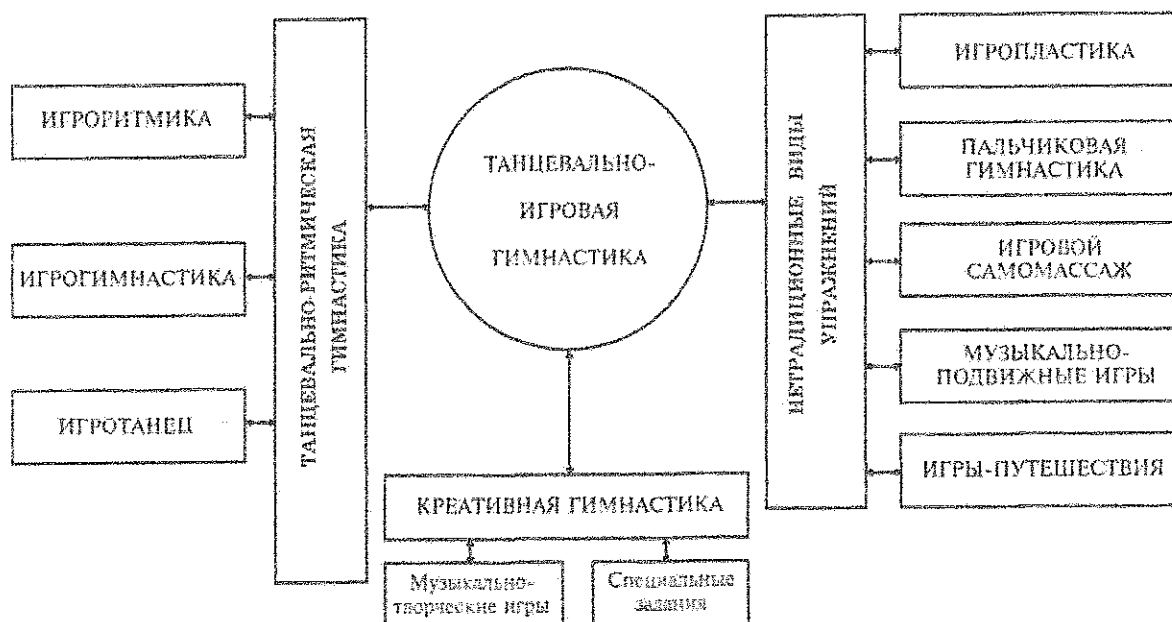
ИГРОРИТМИКА

ИГРОГИМНАСТИКА

ИГРОТАНЕЦ

ТАНЦЕВАЛЬНО-РИТМИЧЕСКАЯ ГИМНАСТИКА

ТАНЦЕВАЛЬНО-ИГРОВАЯ ГИМНАСТИКА

КРЕАТИВНАЯ ГИМНАСТИКА

Музыкально-творческие игры

Специальные задания

НЕТРАДИЦИОННЫЕ ВИДЫ УПРАЖНЕНИЙ

ИГРОПЛАСТИКА

ПАЛЬЧИКОВАЯ ГИМНАСТИКА

ИГРОВОЙ САМОМАССАЖ

МУЗЫКАЛЬНО-ПОДВИЖНЫЕ ИГРЫ

ИГРЫ-ПУТЕШЕСТВИЯ